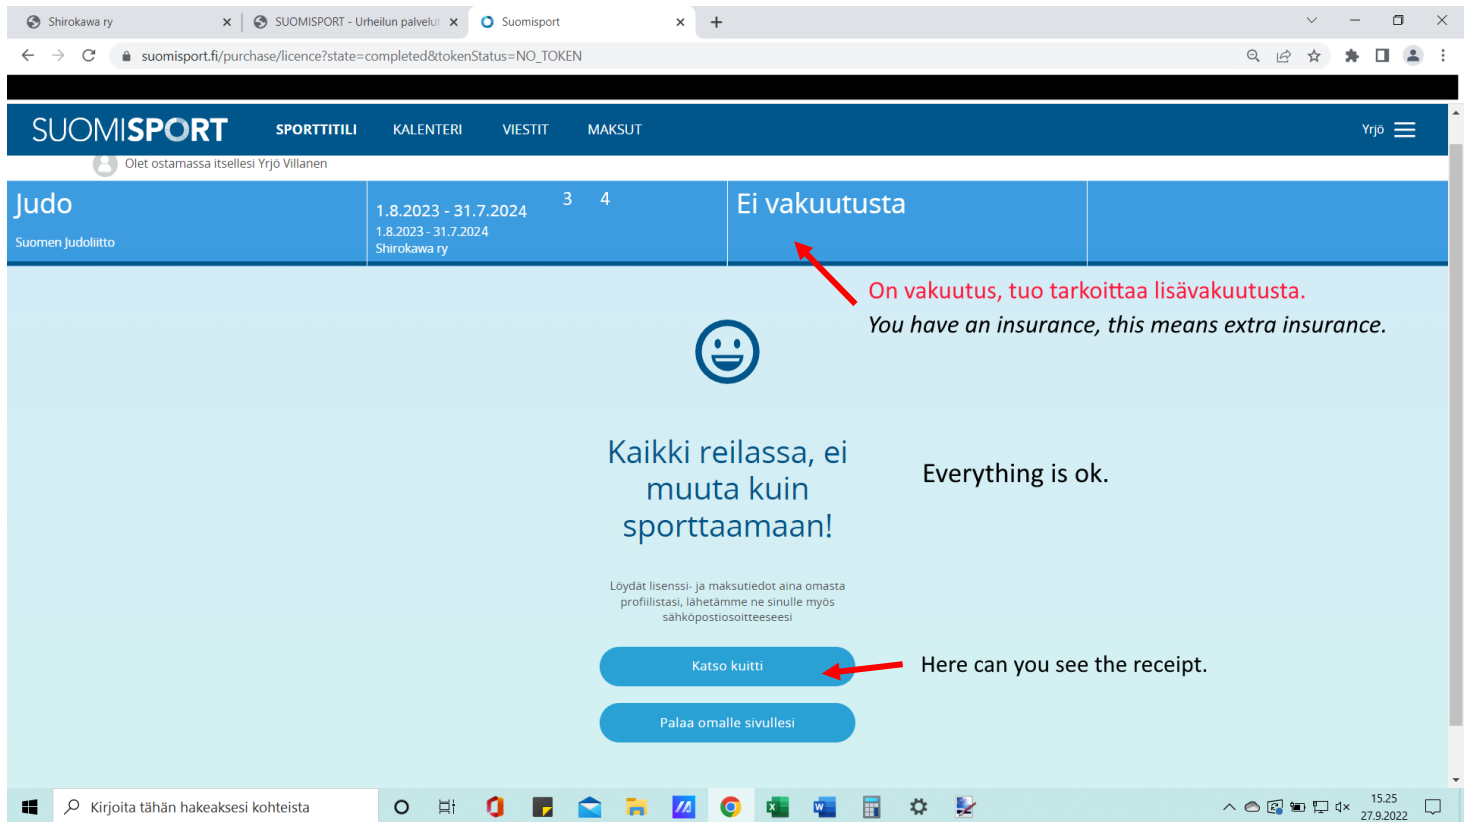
Shirokawa ry
SUOMISPORT - Urheilun palvelut
Suomisport
suomisport.fi/purchase/licence?state=completed&tokenStatus=NO_TOKEN

SUOMISPORT SPORTTITILI KALENTERI VIESTIT MAKSUT Yrjö

Olet ostamassa itsellesi Yrjö Villanen

Judo
Suomen Judoliitto

1.8.2023 - 31.7.2024
1.8.2023 - 31.7.2024
Shirokawa ry
3 4

Ei vakuutusta

On vakuutus, tuo tarkoittaa lisävakuutusta.
You have an insurance, this means extra insurance.

Kaikki reilassa, ei muuta kuin sporttaamaan!

Everything is ok.

Löydät lisenssi- ja maksutiedot aina omasta profiilistasi, lähetämme ne sinulle myös sähköpostiosoitteeseesi

Katso kuitti

Here can you see the receipt.

Palaa omalle sivullesi

Kirjoita tähän hakeaksesi kohteista
15.25
27.9.2022